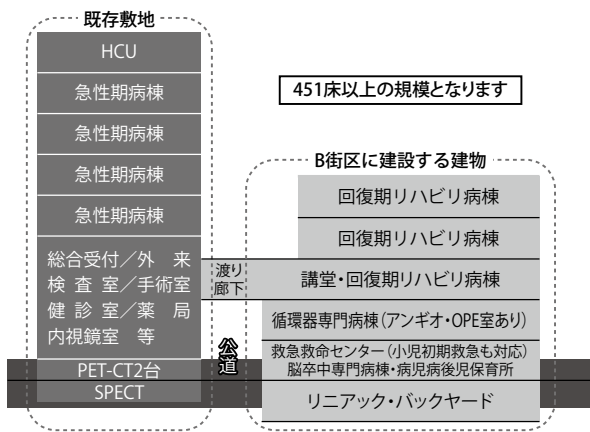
既存敷地

HCU

急性期病棟

急性期病棟

急性期病棟

急性期病棟

総合受付／外来
検査室／手術室
健診室／薬局
内視鏡室 等

PET-CT2台

SPECT

渡り廊下

公道

451床以上の規模となります

B街区に建設する建物

回復期リハビリ病棟

回復期リハビリ病棟

講堂・回復期リハビリ病棟

循環器専門病棟（アンギオ・OPE室あり）

救急救命センター（小児初期救急も対応）
脳卒中専門病棟・病児病後児保育所

リニアック・バックヤード